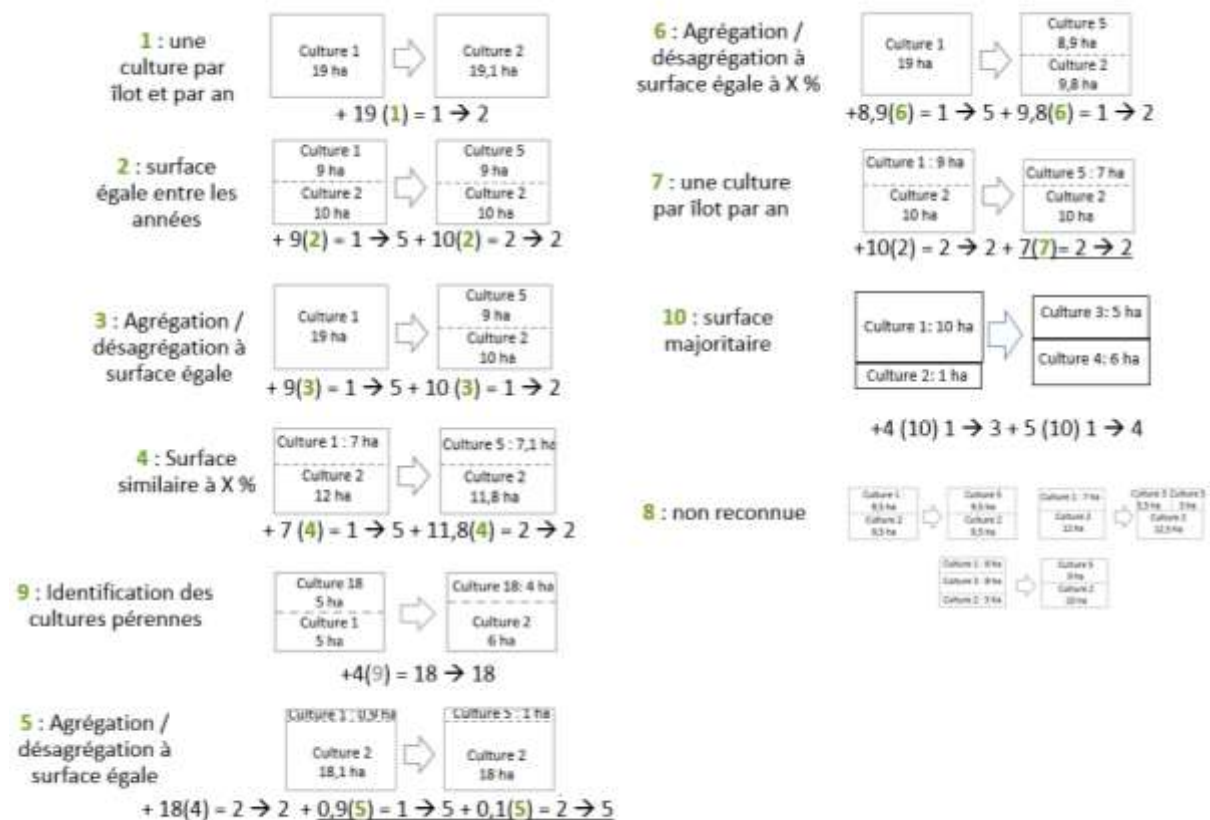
1 : une culture par îlot et par an

| Culture 1 19 ha |
|---|

| Culture 2 19,1 ha |
|---|

+ 19 (1) = 1 → 2

2 : surface égale entre les années

| Culture 1 9 ha |
|---|
| Culture 2 10 ha |

| Culture 5 9 ha |
|---|
| Culture 2 10 ha |

+ 9(2) = 1 → 5 + 10(2) = 2 → 2

3 : Agrégation / désagrégation à surface égale

| Culture 1 19 ha |
|---|

| Culture 5 9 ha |
|---|
| Culture 2 10 ha |

+ 9(3) = 1 → 5 + 10 (3) = 1 → 2

4 : Surface similaire à X %

| Culture 1 : 7 ha |
|---|
| Culture 2 12 ha |

| Culture 5 : 7,1 ha |
|---|
| Culture 2 11,8 ha |

+ 7 (4) = 1 → 5 + 11,8(4) = 2 → 2

9 : Identification des cultures pérennes

| Culture 18 5 ha |
|---|
| Culture 1 5 ha |

| Culture 18: 4 ha |
|---|
| Culture 2 6 ha |

+4(9) = 18 → 18

5 : Agrégation / désagrégation à surface égale

| Culture 1 : 0,9 ha |
|---|
| Culture 2 18,1 ha |

| Culture 5 : 1 ha |
|---|
| Culture 2 18 ha |

+ 18(4) = 2 → 2 + 0,9(5) = 1 → 5 + 0,1(5) = 2 → 5

6 : Agrégation / désagrégation à surface égale à X %

| Culture 1 19 ha |
|---|

| Culture 5 8,9 ha |
|---|
| Culture 2 9,8 ha |

+8,9(6) = 1 → 5 + 9,8(6) = 1 → 2

7 : une culture par îlot par an

| Culture 1 : 9 ha |
|---|
| Culture 2 10 ha |

| Culture 5 : 7 ha |
|---|
| Culture 2 10 ha |

+10(2) = 2 → 2 + 7(7)= 2 → 2

10 : surface majoritaire

| Culture 1: 10 ha |
|---|
| Culture 2: 1 ha |

| Culture 3: 5 ha |
|---|
| Culture 4: 6 ha |

+4 (10) 1 → 3 + 5 (10) 1 → 4

8 : non reconnue

| Culture 1 9,5 ha |
|---|
| Culture 2 9,5 ha |

| Culture 6 9,5 ha |
|---|
| Culture 2 9,5 ha |

| Culture 1 : 7 ha |
|---|
| Culture 2 12 ha |

| Culture 5 3,5 ha | Culture 5 3 ha |
|---|---|
| Culture 2 12,5 ha | |

| Culture 1 : 8 ha |
|---|
| Culture 3 : 8 ha |
| Culture 2 : 3 ha |

| Culture 5 9 ha |
|---|
| Culture 2 10 ha |